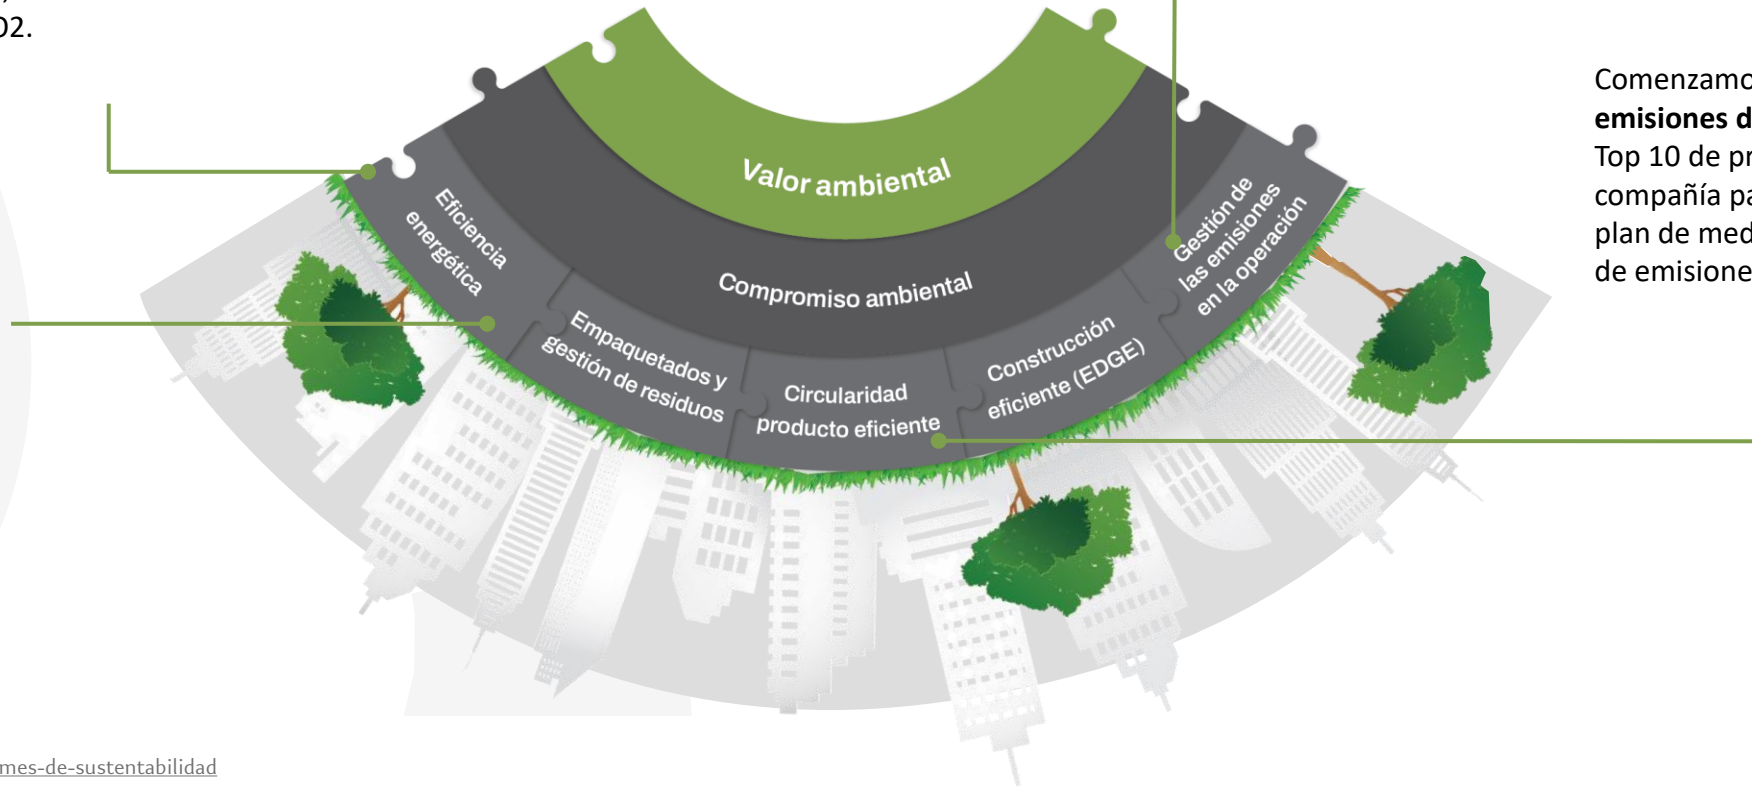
02.

Valor ambiental

Compromiso ambiental

Eficiencia energética

Empaquetados y gestión de residuos

Circularidad producto eficiente

Construcción eficiente (EDGE)

Gestión de las emisiones en la operación

Comenzamo
emisiones d
Top 10 de pr
compañía pa
plan de med
de emisione

mes-de-sustentabilidad